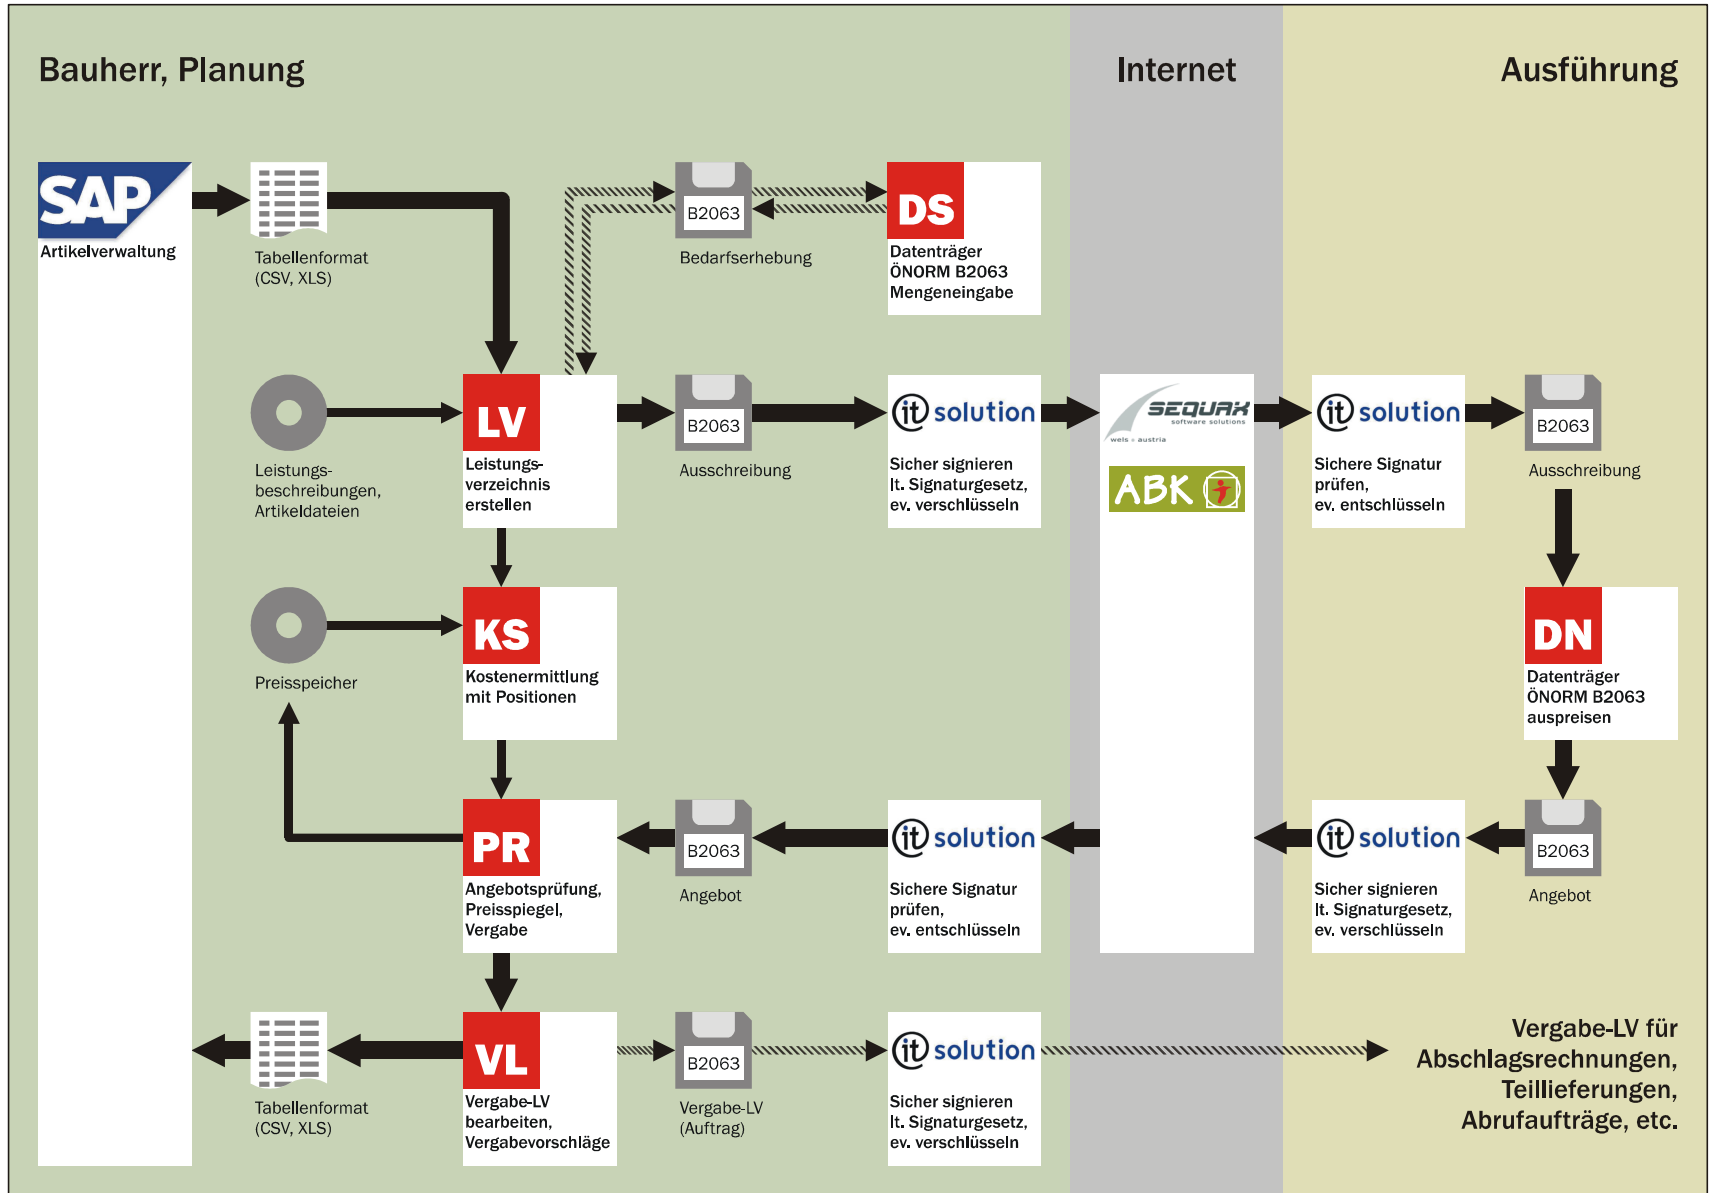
Bauherr, Planung

Internet

Ausführung

SAP
Artikelverwaltung

Tabellenformat (CSV, XLS)

B2063
Bedarfserhebung

DS
Datenträger ÖNORM B2063 Mengeneingabe

Leistungsbeschreibungen, Artikeldateien

LV
Leistungsverzeichnis erstellen

B2063
Ausschreibung

it solution
Sicher signieren lt. Signaturgesetz, ev. verschlüsseln

SEQUAX software solutions
wels austria

ABK

it solution
Sichere Signatur prüfen, ev. entschlüsseln

B2063
Ausschreibung

Preisspeicher

KS
Kostenermittlung mit Positionen

DN
Datenträger ÖNORM B2063 auspreisen

PR
Angebotsprüfung, Preisspiegel, Vergabe

B2063
Angebot

it solution
Sichere Signatur prüfen, ev. entschlüsseln

it solution
Sicher signieren lt. Signaturgesetz, ev. verschlüsseln

B2063
Angebot

Tabellenformat (CSV, XLS)

VL
Vergabe-LV bearbeiten, Vergabevorschläge

B2063
Vergabe-LV (Auftrag)

it solution
Sicher signieren lt. Signaturgesetz, ev. verschlüsseln

Vergabe-LV für Abschlagsrechnungen, Teillieferungen, Abrufaufträge, etc.